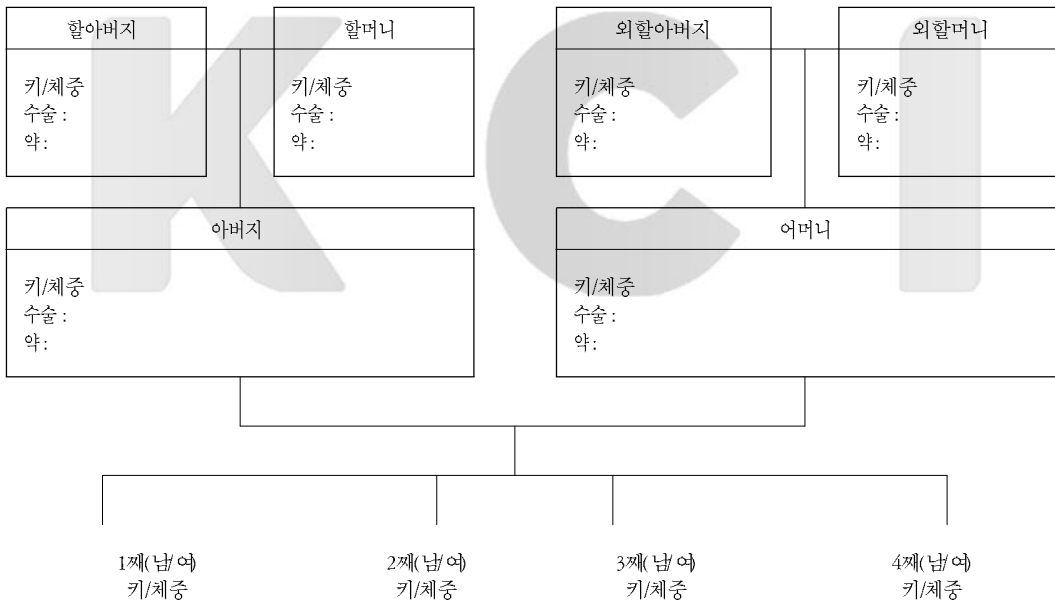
할아버지

키/체중
수술 :
약:

할머니

키/체중
수술 :
약:

외할아버지

키/체중
수술 :
약:

외할머니

키/체중
수술 :
약:

아버지

키/체중
수술 :
약:

어머니

키/체중
수술 :
약:

1째(남/여)
키/체중

2째(남/여)
키/체중

3째(남/여)
키/체중

4째(남/여)
키/체중